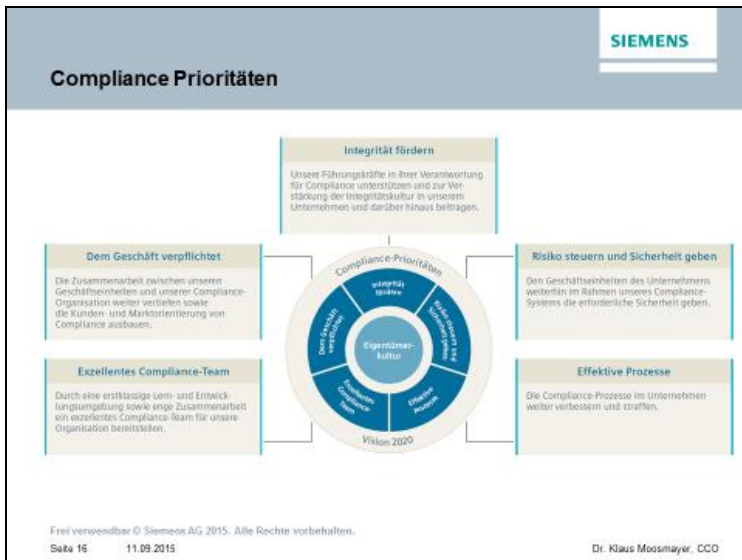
SIEMENS

Compliance Prioritäten

Integrität fördern

Unsere Führungskräfte in ihrer Verantwortung für Compliance unterstützen und zur Verstärkung der Integritätskultur in unserem Unternehmen und darüber hinaus beitragen.

Dem Geschäft verpflichtet

Die Zusammenarbeit zwischen unseren Geschäftseinheiten und unserer Compliance-Organisation weiter vertiefen sowie die Kunden- und Marktorientierung von Compliance ausbauen.

Risiko steuern und Sicherheit geben

Den Geschäftseinheiten des Unternehmens weiterhin im Rahmen unseres Compliance-Systems die erforderliche Sicherheit geben.

Compliance-Prioritäten

Integrität fördern

Risiko steuern und Sicherheit geben

Effektive Prozesse

Exzellentes Compliance-Team

Dem Geschäft verpflichtet

Eigentümerkultur

Vision 2020

Exzellentes Compliance-Team

Durch eine erstklassige Lern- und Entwicklungsumgebung sowie enge Zusammenarbeit ein exzellentes Compliance-Team für unsere Organisation bereitstellen.

Effektive Prozesse

Die Compliance-Prozesse im Unternehmen weiter verbessern und straffen.

Frei verwendbar © Siemens AG 2015. Alle Rechte vorbehalten.

Seite 16 11.09.2015

Dr. Klaus Moosmayer, CCO